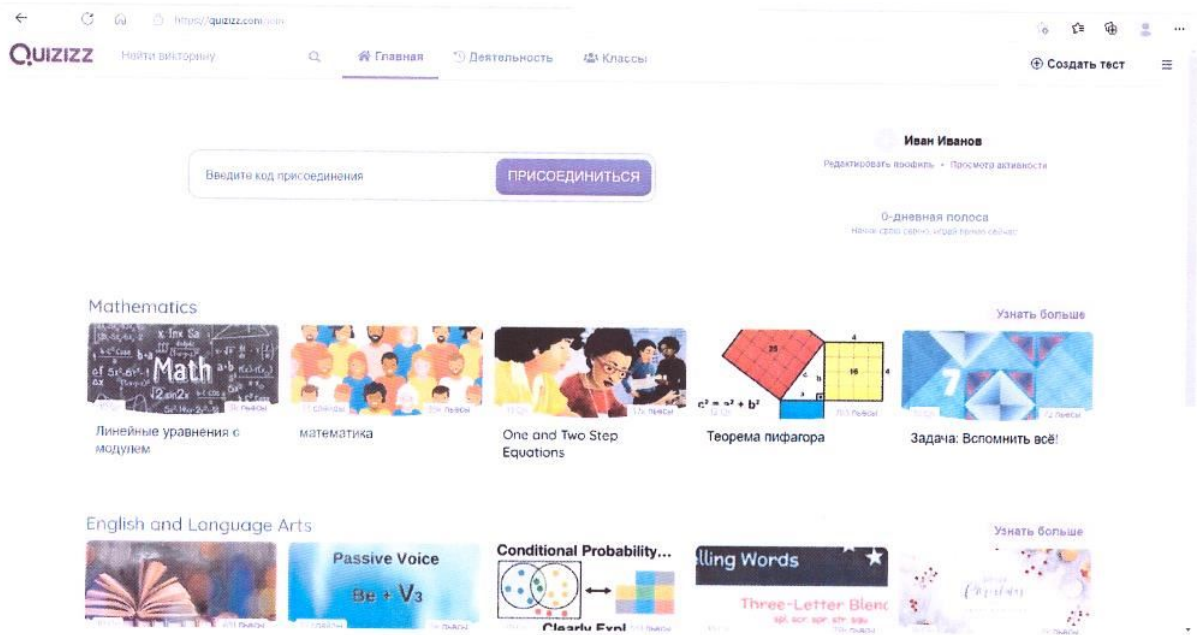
https://quizizz.com/admin

QUIZIZZ Найти викторину

Главная Деятельность Классы

Создать тест

Введите код присоединения ПРИСОЕДИНИТЬСЯ

Иван Иванов

Редактировать профиль • Просмотр активности

0-дневная полоса

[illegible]

Mathematics

Узнать больше

Math

Линейные уравнения с модулем

математика

One and Two Step Equations

$c^2 = a^2 + b^2$

25

16

Теорема пифагора

7

Задача: Вспомнить всё!

English and Language Arts

Узнать больше

Passive Voice

Be + $V_3$

Conditional Probability...

Clearly Expl

lling Words

Three-Letter Blend

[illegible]